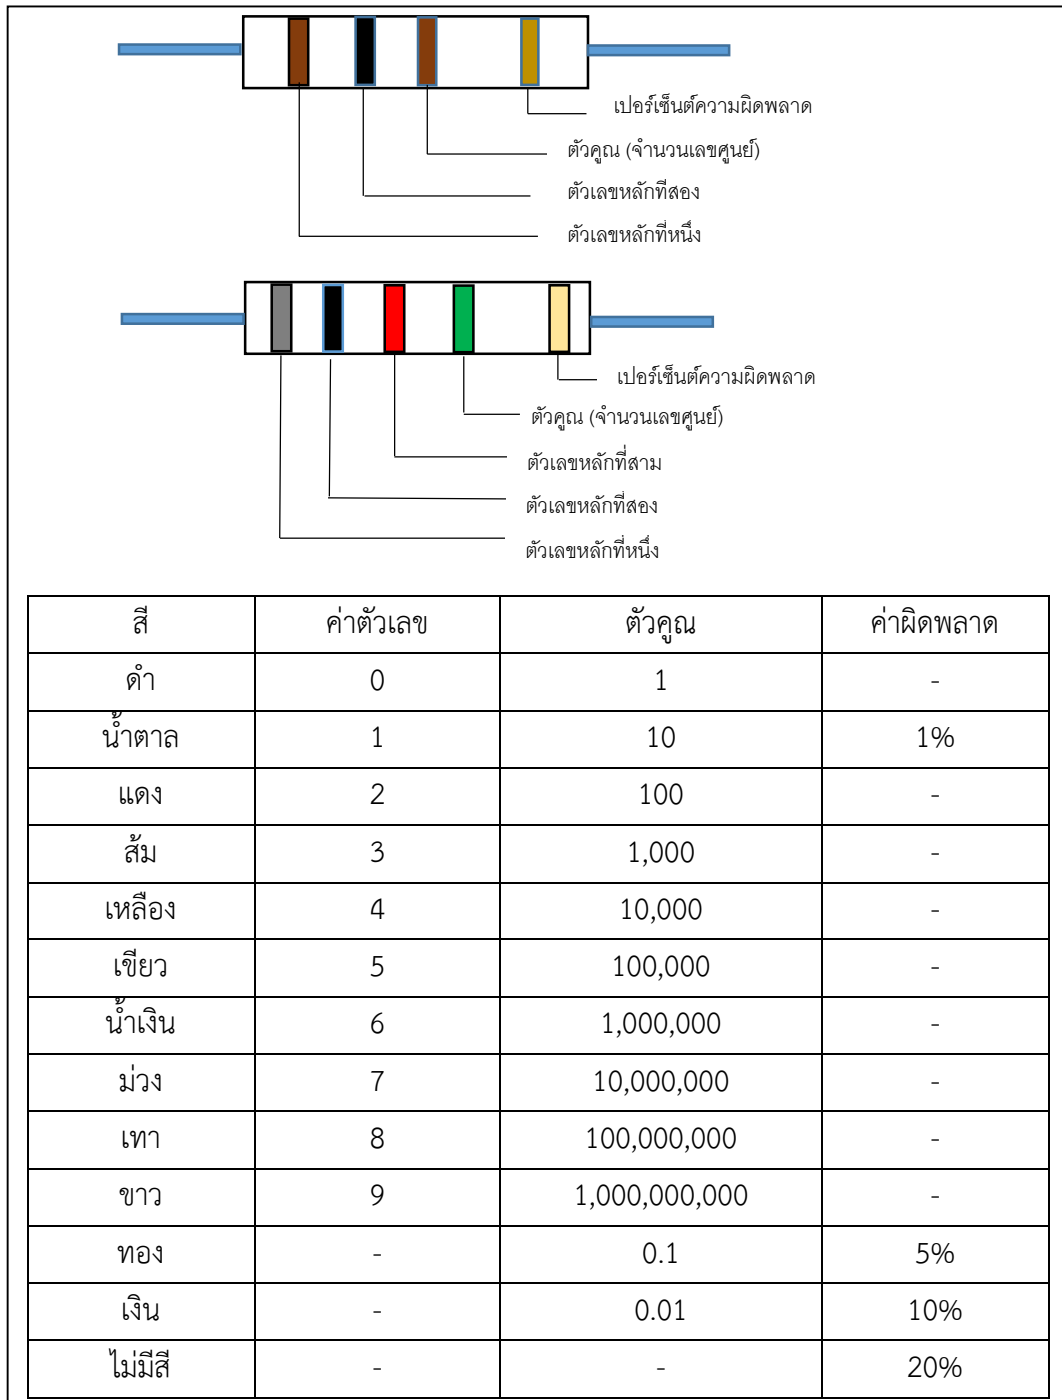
เปอร์เซ็นต์ความผิดพลาด

ตัวคูณ (จำนวนเลขศูนย์)

ตัวเลขหลักที่สอง

ตัวเลขหลักที่หนึ่ง

เปอร์เซ็นต์ความผิดพลาด

ตัวคูณ (จำนวนเลขศูนย์)

ตัวเลขหลักที่สาม

ตัวเลขหลักที่สอง

ตัวเลขหลักที่หนึ่ง

| สี | ค่าตัวเลข | ตัวคูณ | ค่าผิดพลาด |
|---|---|---|---|
| ดำ | 0 | 1 | - |
| น้ำตาล | 1 | 10 | 1% |
| แดง | 2 | 100 | - |
| ส้ม | 3 | 1,000 | - |
| เหลือง | 4 | 10,000 | - |
| เขียว | 5 | 100,000 | - |
| น้ำเงิน | 6 | 1,000,000 | - |
| ม่วง | 7 | 10,000,000 | - |
| เทา | 8 | 100,000,000 | - |
| ขาว | 9 | 1,000,000,000 | - |
| ทอง | - | 0.1 | 5% |
| เงิน | - | 0.01 | 10% |
| ไม่มีสี | - | - | 20% |